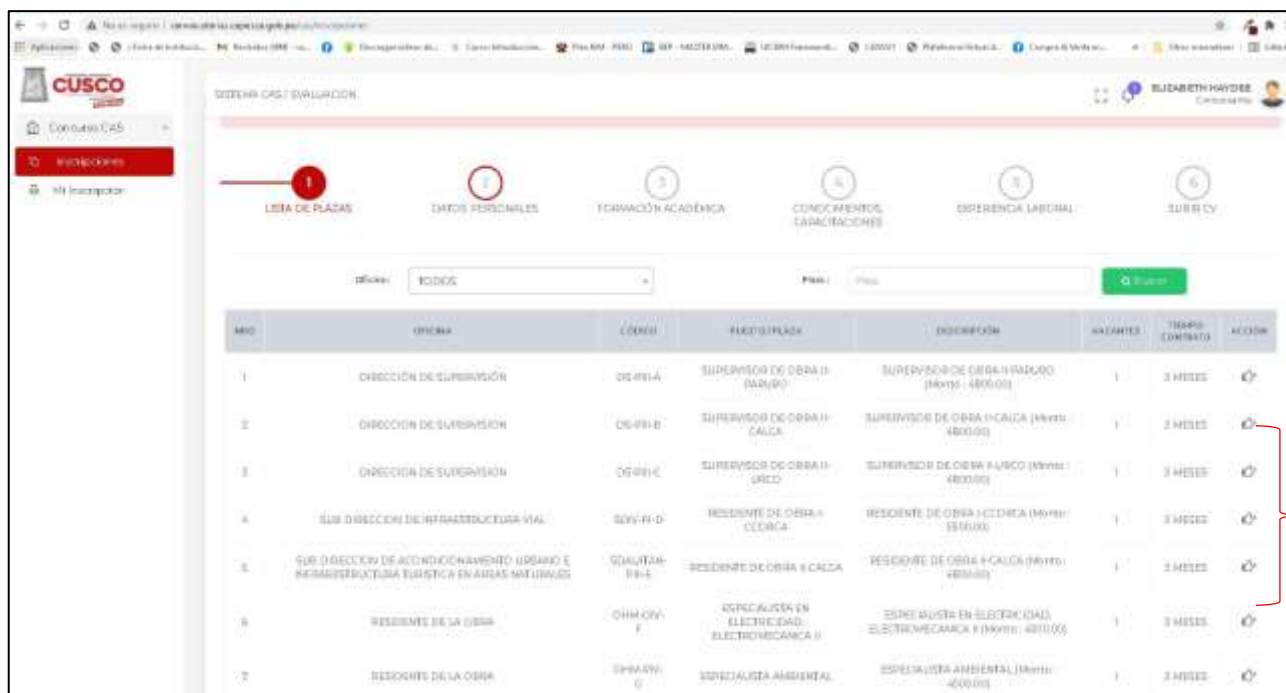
No es seguro | convocatorias.regioncusco.gob.pe/cas/inscripciones

CUSCO

Concurso CAS

Inscripciones

Mi Inscripción

SISTEMA CAS / EVALUACION

ELIZABETH HAYDEE
Concursante

1 LISTA DE PLAZAS
2 DATOS PERSONALES
3 FORMACIÓN ACADÉMICA
4 CONOCIMIENTOS, CAPACITACIONES
5 EXPERIENCIA LABORAL
6 SUBIR CV

Oficina: TODOS

Plaza: Plaza

Buscar

| Nro | OFICINA | CODIGO | PUESTO/PLAZA | DESCRIPCIÓN | VACANTES | TIEMPO CONTRATO | ACCION |
|---|---|---|---|---|---|---|---|
| 1 | DIRECCIÓN DE SUPERVISIÓN | DS-P/II-A | SUPERVISOR DE OBRA II-PARURO | SUPERVISOR DE OBRA II PARURO (Monto : 4800.00) | 1 | 3 MESES | |
| 2 | DIRECCION DE SUPERVISION | DS-P/II-B | SUPERVISOR DE OBRA II-CALCA | SUPERVISOR DE OBRA II CALCA (Monto : 4800.00) | 1 | 3 MESES | |
| 3 | DIRECCION DE SUPERVISION | DS-P/II-C | SUPERVISOR DE OBRA II-URCO | SUPERVISOR DE OBRA II URCO (Monto : 4800.00) | 1 | 3 MESES | |
| 4 | SUB DIRECCION DE INFRAESTRUCTURA VIAL | SDIV-R-D | RESIDENTE DE OBRA II-CCORCA | RESIDENTE DE OBRA II CCORCA (Monto : 5500.00) | 1 | 3 MESES | |
| 5 | SUB DIRECCION DE ACONDICIONAMIENTO URBANO E INFRAESTRUCTURA TURISTICA EN AREAS NATURALES | SDAUITAN-R/II-E | RESIDENTE DE OBRA II CALCA | RESIDENTE DE OBRA II CALCA (Monto : 4800.00) | 1 | 3 MESES | |
| 6 | RESIDENTE DE LA OBRA | OHM-OIV-F | ESPECIALISTA EN ELECTRICIDAD ELECTROMECANICA II | ESPECIALISTA EN ELECTRICIDAD ELECTROMECANICA II (Monto : 4800.00) | 1 | 3 MESES | |
| 7 | RESIDENTE DE LA OBRA | OHM-P/II-G | ESPECIALISTA AMBIENTAL | ESPECIALISTA AMBIENTAL (Monto : 4500.00) | 1 | 3 MESES | |